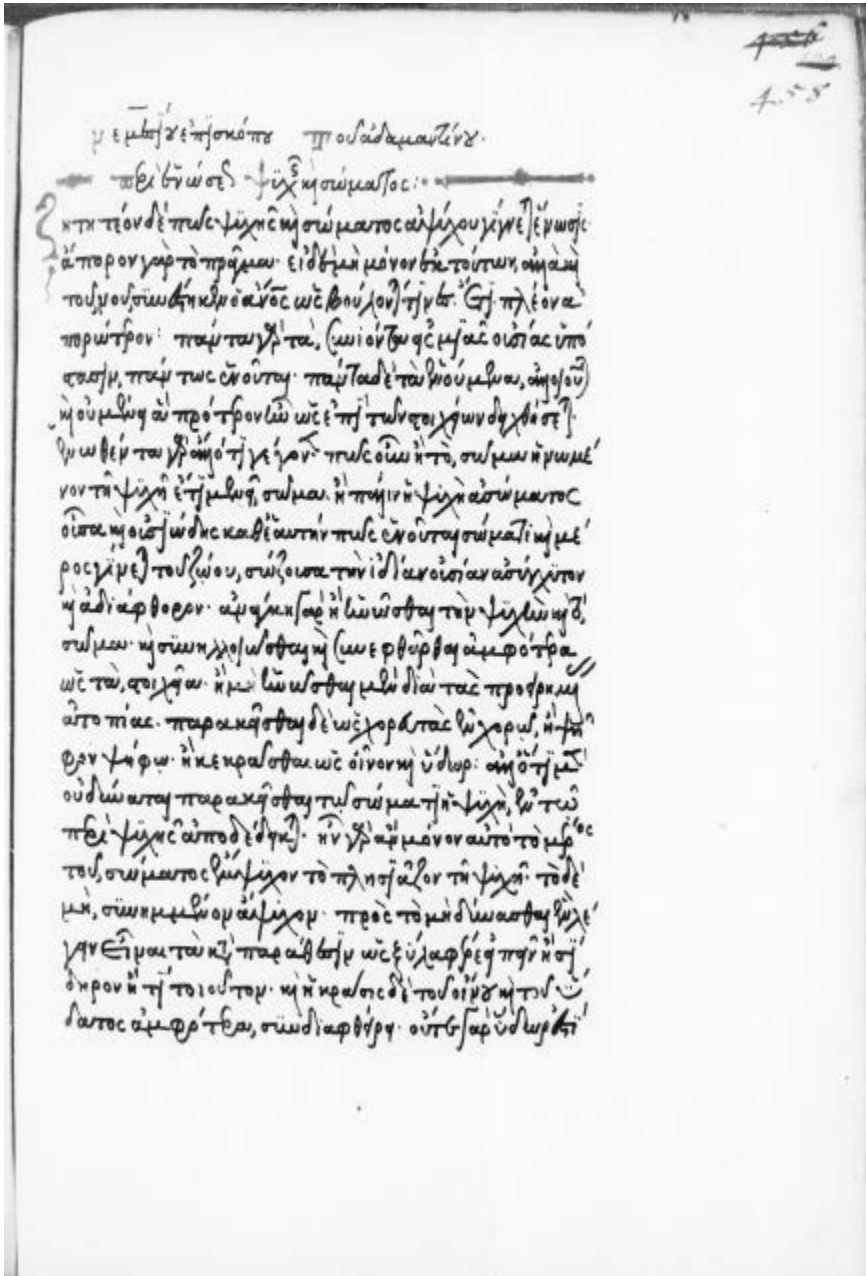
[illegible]
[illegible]

νεμεσίου ἐπισκόπου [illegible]

περὶ ἑνώσεως ψυχῆς καὶ σώματος

Ζητητέον δὲ πῶς ψυχῆς καὶ σώματος ἀψύχου γίνεται ἕνωσις· ἄπορον γὰρ τὸ πρᾶγμα. εἰ δὲ μὴ μόνον ἐκ τούτων, ἀλλὰ καὶ τοῦ νοῦ συνέστηκεν ὁ ἄνθρωπος ὡς βούλονταί τινες, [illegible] πλέον ἀπορώτερον· πάντα γὰρ τὰ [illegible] μίαν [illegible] οὐσίας ὑπόστασιν, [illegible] πως ἑνοῦνται· πάντα δὲ τὰ ἑνούμενα, ἀλλοιοῦνται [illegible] ἑνούμενα ἀπὸ προτέρου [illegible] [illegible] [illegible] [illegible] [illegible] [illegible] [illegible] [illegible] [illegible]

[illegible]